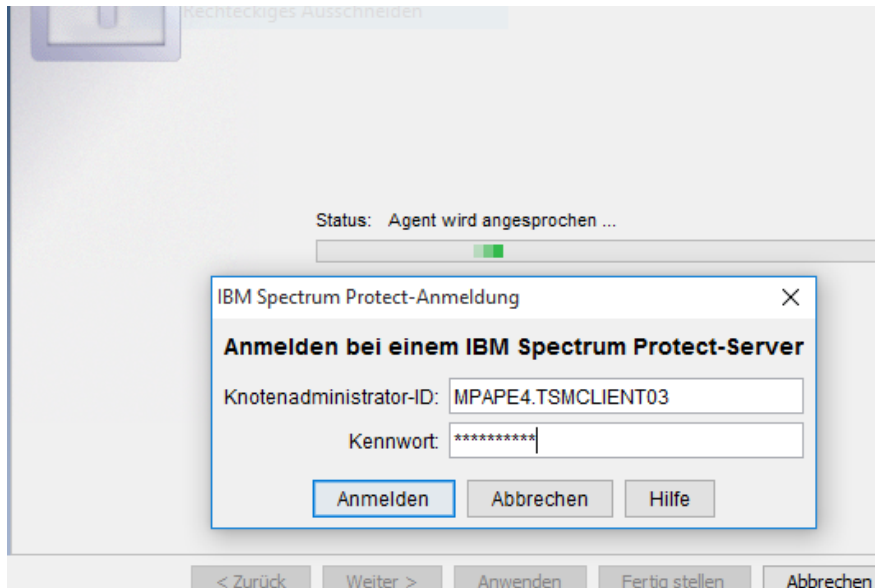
Rechteckiges Ausschneiden

Status: Agent wird angesprochen ...

IBM Spectrum Protect-Anmeldung

Anmelden bei einem IBM Spectrum Protect-Server

Knotenadministrator-ID: MPAPE4.TSMCLIENT03

Kennwort: **********

Anmelden Abbrechen Hilfe

< Zurück Weiter > Anwenden Fertig stellen Abbrechen